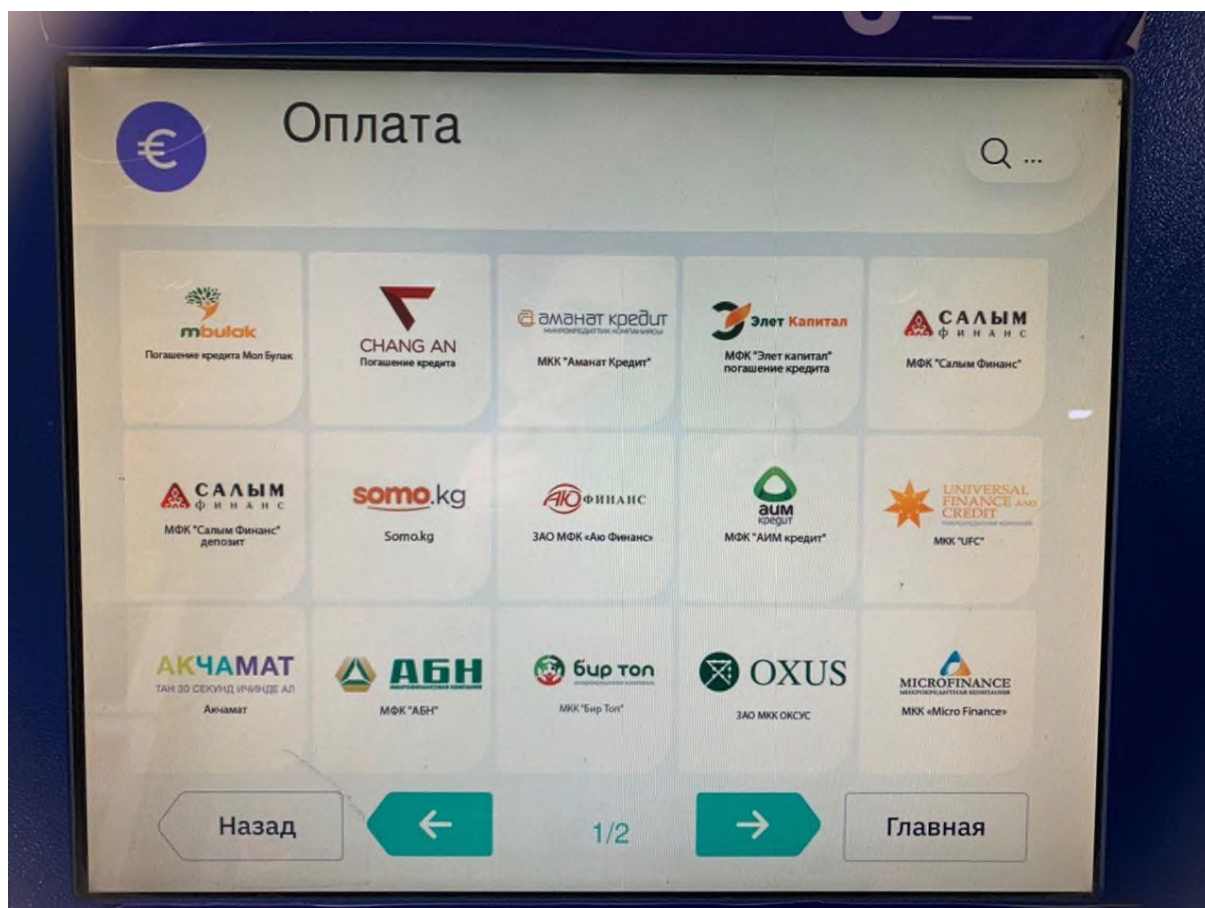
€ Оплата

Q ...

mbulak
Погашение кредита Мол Булак

CHANG AN
Погашение кредита

амaнат кредит
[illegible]
МКК "Аманат Кредит"

Элет Капитал
МФК "Элет капитал" погашение кредита

САЛЫМ финанс
МФК "Салым Финанс"

САЛЫМ финанс
МФК "Салым Финанс" депозит

somo.kg
Somo.kg

АЮ ФИНАНС
ЗАО МФК «Аю Финанс»

аим кредит
МФК "АИМ кредит"

UNIVERSAL FINANCE AND CREDIT
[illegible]
МКК "UFC"

АКЧАМАТ
ТАН 30 СЕКУНД ИЧИНДЕ АЛ
Акчамат

АБН
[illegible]
МФК "АБН"

бир топ
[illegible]
МКК "Бир Топ"

OXUS
ЗАО МКК ОКСУС

MICROFINANCE
МИКРОКРЕДИТНАЯ КОМПАНИЯ
МКК «Micro Finance»

Назад
←
1/2
→
Главная